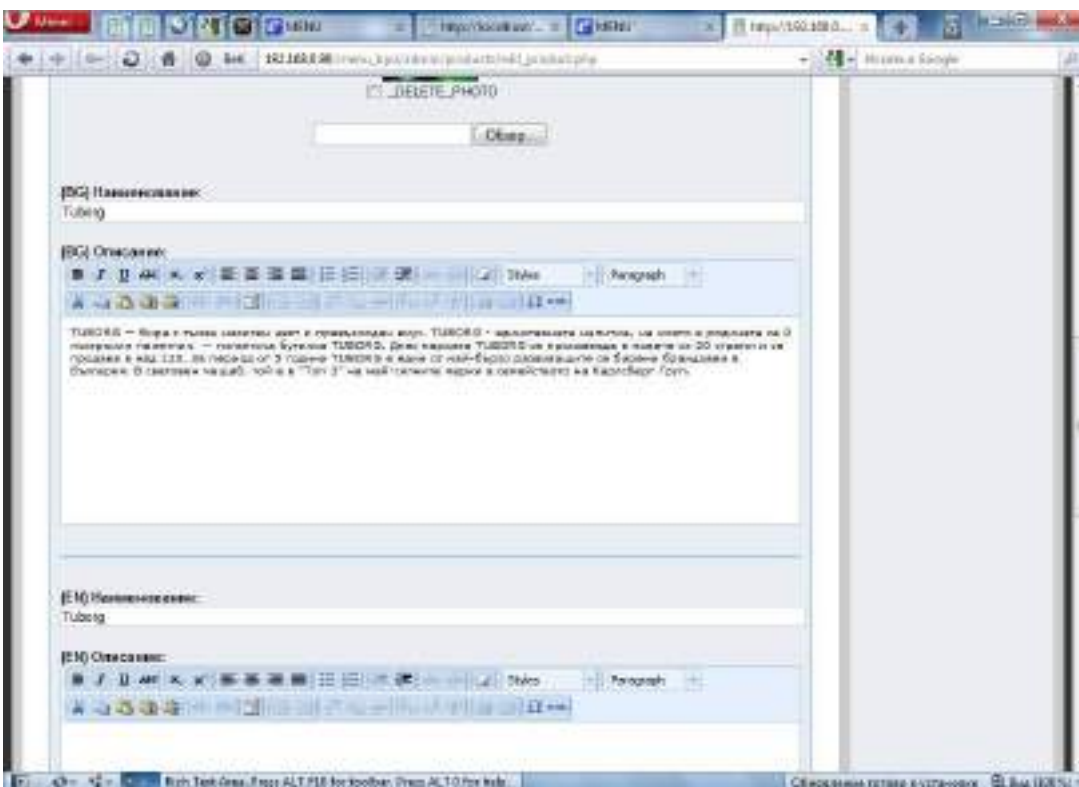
Menu

MENU

http://localhost/...

MENU

http://192.168.0...

192.168.0.98/menu_bps/admin/products/edit_product.php

Търсене в Google

_DELETE_PHOTO

Обзор...

[BG] Наименование:

Tuborg

[BG] Описание:

Styles

Paragraph

TUBORG — бира с тънък златист цвят и превъзходен вкус. TUBORG - идеалната напитка, за която е родената на 3 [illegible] — легенда бутилка TUBORG. Днес марката TUBORG се произвежда в повече от 20 страни и се продава в над 115. За период от 5 години TUBORG е една от най-бързо развиващите се бирени брандове в България. В световен мащаб, той е в "Топ 3" на най-ценните марки в семейството на Карлсберг Груп.

[EN] Наименование:

Tuborg

[EN] Описание:

Styles

Paragraph

Rich Text Area. Press ALT-F10 for toolbar. Press ALT-0 for help.

Сваляване готово в устройство

Вид (100%)